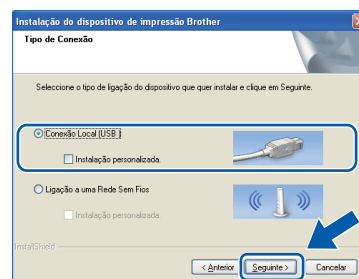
Instalação do dispositivo de impressão Brother

Tipo de Conexão

Seleccione o tipo de ligação do dispositivo que quer instalar e clique em Seguinte.

Conexão Local (USB)

Instalação personalizada.

Ligação a uma Rede Sem Fios

Instalação personalizada

InstallShield

< Anterior

Seguinte >

Cancelar